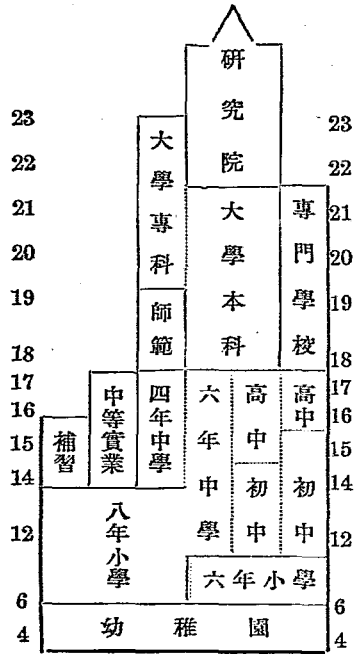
研究院

23 23
22 22
21 21
20 20
19 19
18 18
17 17
16 16
15 15
14 14
12 12
6 6
4 4

大學專科

師範

大學本科

專門學校

補習

中等實業

四年中學

六年中學

高中

初中

高中

初中

八年小學

六年小學

幼稚園